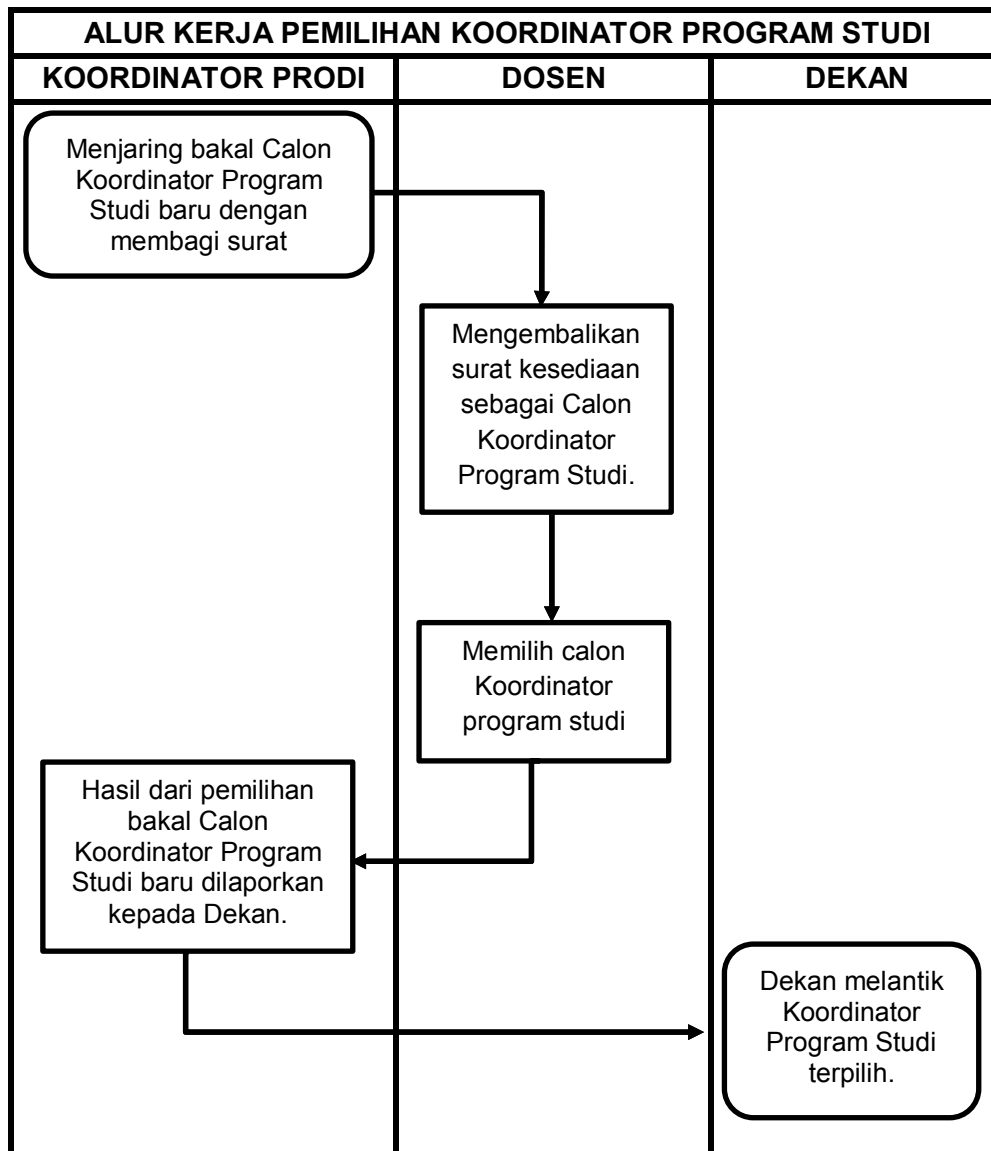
ALUR KERJA PEMILIHAN KOORDINATOR PROGRAM STUDI

| KOORDINATOR PRODI | DOSEN | DEKAN |
|---|---|---|

Menjaring bakal Calon Koordinator Program Studi baru dengan membagi surat

Mengembalikan surat kesediaan sebagai Calon Koordinator Program Studi.

Memilih calon Koordinator program studi

Hasil dari pemilihan bakal Calon Koordinator Program Studi baru dilaporkan kepada Dekan.

Dekan melantik Koordinator Program Studi terpilih.